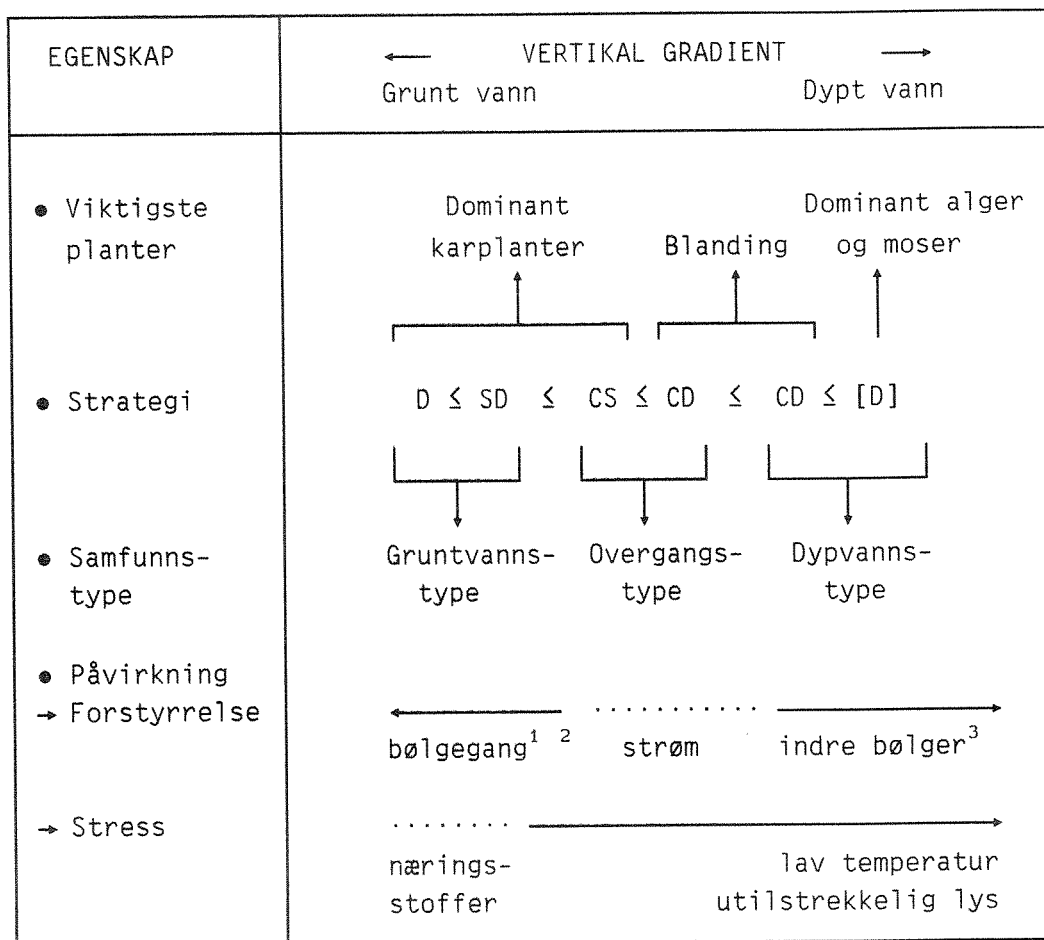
| EGENSKAP | ← VERTIKAL GRADIENT → Grunt vann   Dypt vann |
|---|---|
| • Viktigste planter | Dominant karplanter   Blanding   Dominant alger og moser |
| • Strategi | $D \leq SD \leq CS \leq CD \leq CD \leq [D]$ |
| • Samfunns-type | Gruntvanns-type   Overgangs-type   Dypvanns-type |
| • Påvirkning → Forstyrrelse | bølgegang$^{1\ 2}$   strøm   indre bølger$^{3}$ |
| → Stress | nærings-stoffer   lav temperatur utilstrekkelig lys |